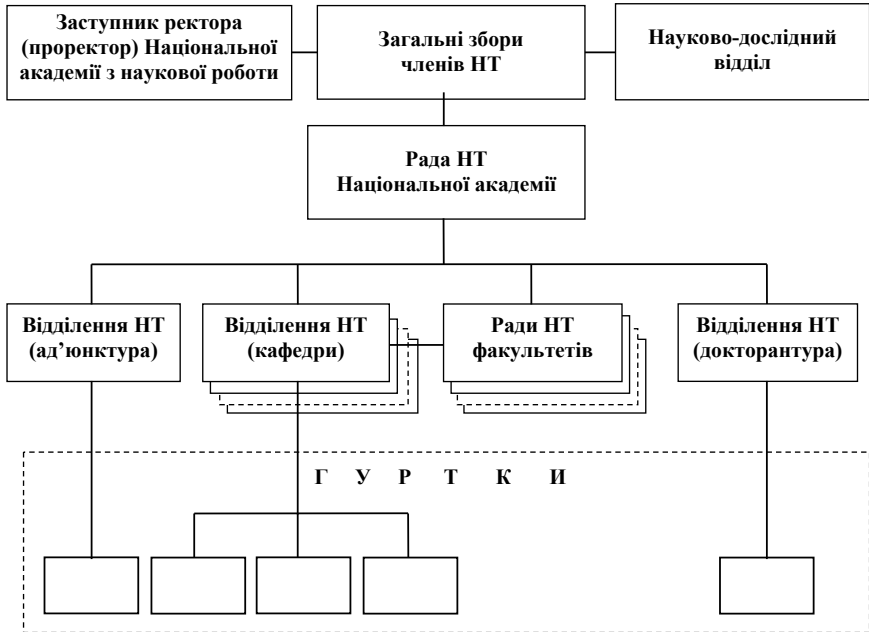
Заступник ректора (проректор) Національної академії з наукової роботи

Загальні збори членів НТ

Науково-дослідний відділ

Рада НТ Національної академії

Відділення НТ (ад'юнктура)

Відділення НТ (кафедри)

Ради НТ факультетів

Відділення НТ (докторантура)

Г У Р Т К И